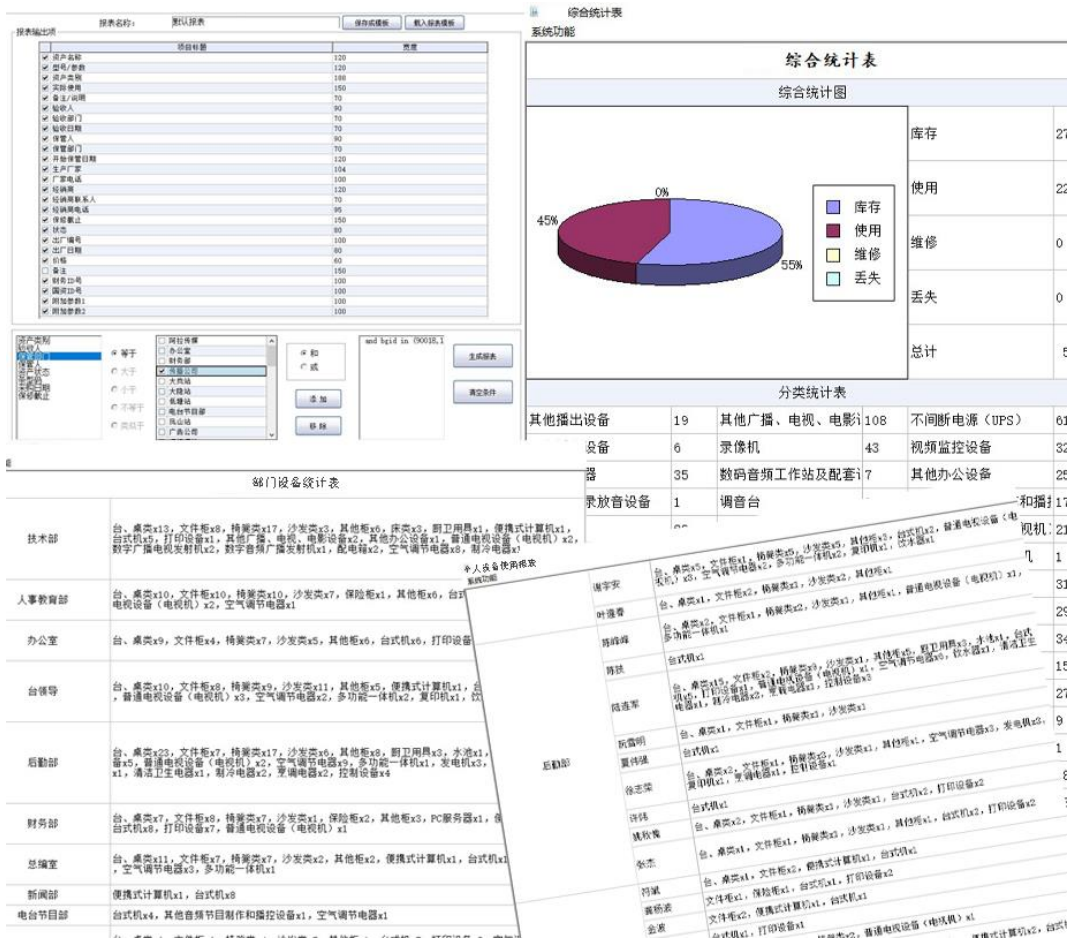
报表名称： 默认报表 保存成模板 载入报表模板

报表输出项

| | 综合标题 | 宽度 |
|---|---|---|
| ☑ | 资产名称 | 120 |
| ☑ | 型号/参数 | 120 |
| ☑ | 资产类别 | 100 |
| ☑ | 实际使用 | 150 |
| ☑ | 备注/说明 | 70 |
| ☑ | 验收人 | 90 |
| ☑ | 验收部门 | 70 |
| ☑ | 验收日期 | 70 |
| ☑ | 保管人 | 90 |
| ☑ | 保管部门 | 70 |
| ☑ | 开始保管日期 | 120 |
| ☑ | 生产厂家 | 104 |
| ☑ | 厂家电话 | 100 |
| ☑ | 经销商 | 120 |
| ☑ | 经销商联系人 | 70 |
| ☑ | 经销商电话 | 95 |
| ☑ | 保修截止 | 150 |
| ☑ | 状态 | 80 |
| ☑ | 出厂编号 | 100 |
| ☑ | 出厂日期 | 100 |
| ☑ | 价格 | 60 |
| ☐ | 备注 | 150 |
| ☑ | 财务ID号 | 100 |
| ☑ | 国资ID号 | 100 |
| ☑ | 附加参数1 | 100 |
| ☑ | 附加参数2 | 100 |

资产类别 验收人 保管部门 保管人 状态 生产厂家 开始保管日期 保修截止

等于 大于 小于 不等于 类似于

网络传媒 办公室 财务部 传播公司 大商站 大商站 航播站 电台节目部 民众站 广告公司

和 或

添加 移除

and bgid in (90018,1

生成报表 清空条件

综合统计表
系统功能

综合统计表

综合统计图

0%
45%
55%
库存
使用
维修
丢失

| 库存 | 27 |
|---|---|
| 使用 | 22 |
| 维修 | 0 |
| 丢失 | 0 |
| 总计 | 5 |

分类统计表

| 其他播出设备 | 19 | 其他广播、电视、电影 | 108 | 不间断电源（UPS） | 61 |
|---|---|---|---|---|---|
| 设备 | 6 | 录像机 | 43 | 视频监控设备 | 32 |
| 器 | 35 | 数码音频工作站及配套 | 7 | 其他办公设备 | 25 |
| 录放音设备 | 1 | 调音台 | | 和播 | 17 |

部门设备统计表

| 技术部 | 台、桌类x13，文件柜x8，椅凳类x17，沙发类x3，其他柜x6，床类x3，厨卫用具x1，便携式计算机x1，台式机x5，打印设备x1，其他广播、电视、电影设备x2，其他办公设备x1，普通电视设备（电视机）x2，数字广播电视发射机x2，数字音频广播发射机x1，配电箱x2，空气调节电器x8，制冷电器x |
|---|---|
| 人事教育部 | 台、桌类x10，文件柜x10，椅凳类x10，沙发类x7，保险柜x1，其他柜x6，台式 电视设备（电视机）x2，空气调节电器x1 |
| 办公室 | 台、桌类x9，文件柜x4，椅凳类x7，沙发类x5，其他柜x6，台式机x6，打印设备 |
| 台领导 | 台、桌类x10，文件柜x8，椅凳类x9，沙发类x11，其他柜x5，便携式计算机x1，台 ，普通电视设备（电视机）x3，空气调节电器x2，多功能一体机x2，复印机x1，饮 |
| 后勤部 | 台、桌类x23，文件柜x7，椅凳类x17，沙发类x6，其他柜x8，厨卫用具x3，水池x1， 备x5，普通电视设备（电视机）x2，空气调节电器x9，多功能一体机x2，发电机x3， x1，清洁卫生电器x1，制冷电器x2，烹调电器x2，控制设备x4 |
| 财务部 | 台、桌类x7，文件柜x7，椅凳类x7，沙发类x1，保险柜x2，其他柜x3，PC服务器x1， 台式机x8，打印设备x7，普通电视设备（电视机）x1 |
| 总编室 | 台、桌类x11，文件柜x7，椅凳类x7，沙发类x2，其他柜x2，便携式计算机x1，台式机 ，空气调节电器x3，多功能一体机x1 |
| 新闻部 | 便携式计算机x1，台式机x8 |
| 电台节目部 | 台式机x4，其他音频节目制作和播控设备x1，空气调节电器x1 |

个人设备使用情况
系统功能

后勤部
谢宇安 台、桌类x5，文件柜x1，椅凳类x5，沙发类x1，其他柜x3，台式机x2，普通电视设备（电视机）x3，空气调节电器x2，多功能一体机x2，复印机x1，饮水器x1
叶星香 台、桌类x1，文件柜x1，椅凳类x1，沙发类x1，其他柜x1
蒋峰峰 台、桌类x2，文件柜x1，椅凳类x1，沙发类x1，其他柜x1，台式机x1，普通电视设备（电视机）x1，多功能一体机x1
陈扶 台式机x1
陆连军 台、桌类x15，文件柜x2，椅凳类x9，沙发类x1，其他柜x5，厨卫用具x3，水池x1，台式机x1，打印设备x1，普通电视设备（电视机）x1，空气调节电器x6，饮水器x1，清洁卫生电器x1，制冷电器x2，烹调电器x2，控制设备x3
阮雪明 台、桌类x1，文件柜x1，椅凳类x1，沙发类x1
夏伟斌 台式机x2
徐志荣 台、桌类x2，文件柜x1，椅凳类x1，沙发类x1，其他柜x1，空气调节电器x3，发电机x3，制冷电器x1，控制设备x1
许伟 台式机x1
姚欣雅 台、桌类x2，文件柜x1，椅凳类x1，沙发类x1，台式机x2，打印设备x2
张杰 台、桌类x1，文件柜x1，椅凳类x1，沙发类x1，其他柜x1，台式机x2，打印设备x2
符斌 台、桌类x1，文件柜x1，便携式计算机x1，台式机x1
黄桥波 文件柜x1，保险柜x1，台式机x1，打印设备x2
金波 文件柜x2，便携式计算机x1，台式机x1
台式机x1，打印设备x1 普通电视设备（电视机）x1 便携式计算机x2